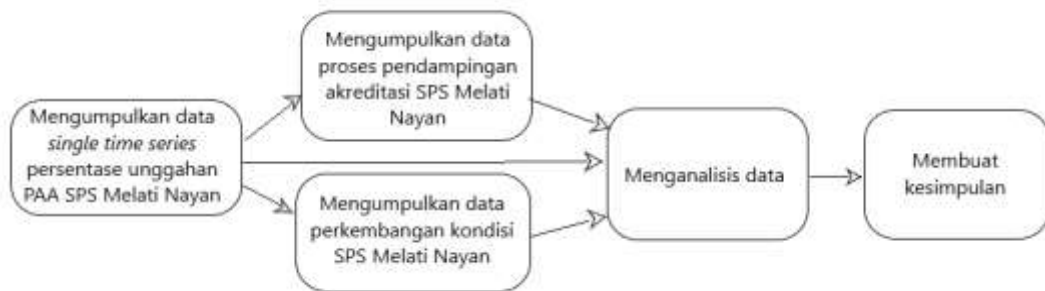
Mengumpulkan data single time series persentase unggahan PAA SPS Melati Nayan

Mengumpulkan data proses pendampingan akreditasi SPS Melati Nayan

Mengumpulkan data perkembangan kondisi SPS Melati Nayan

Menganalisis data

Membuat kesimpulan